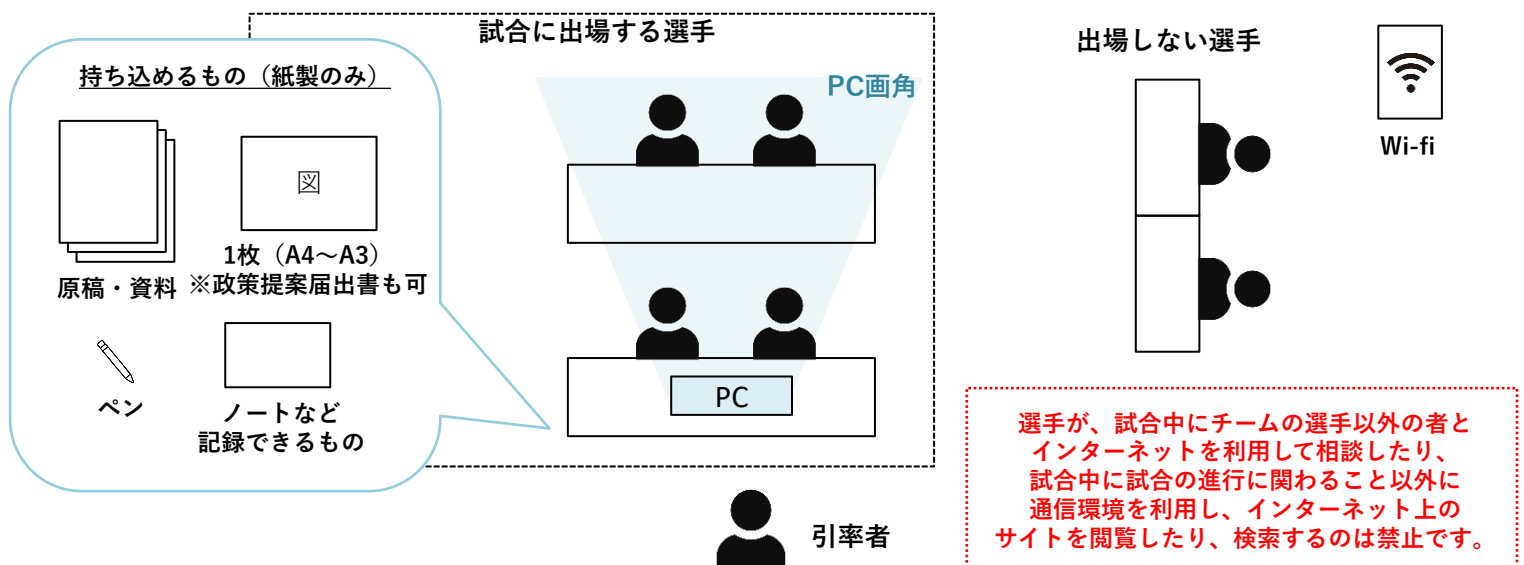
試合に出場する選手

持ち込めるもの（紙製のみ）

図

1枚（A4～A3）
※政策提案届出書も可

原稿・資料

ペン

ノートなど
記録できるもの

PC画角

PC

出場しない選手

Wi-fi

選手が、試合中にチームの選手以外の者とインターネットを利用して相談したり、試合中に試合の進行に関わること以外に通信環境を利用し、インターネット上のサイトを閲覧したり、検索するのは禁止です。

引率者